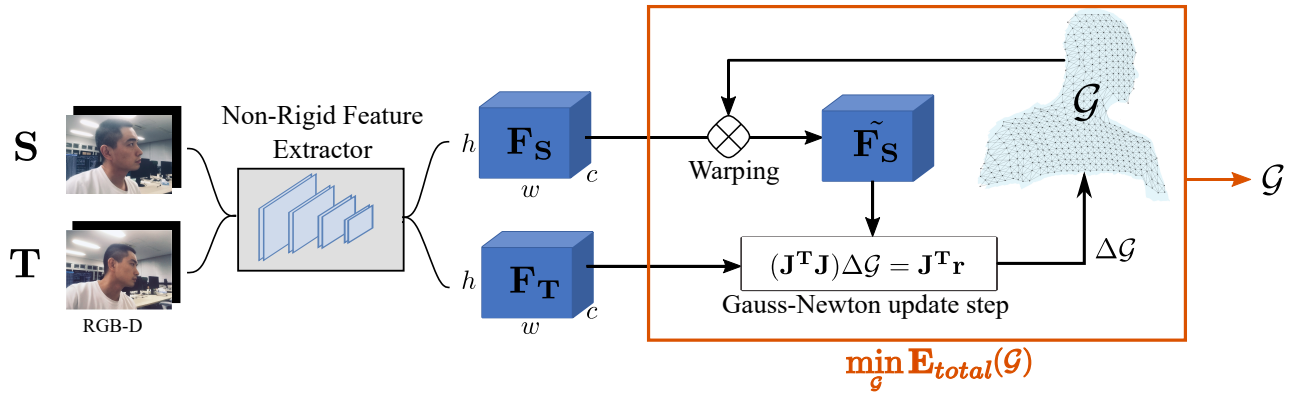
S

T

RGB-D

Non-Rigid Feature Extractor

$h$ $\mathbf{F_S}$ $w$ $c$

$h$ $\mathbf{F_T}$ $w$ $c$

Warping

$\tilde{\mathbf{F_S}}$

$\mathcal{G}$

$(\mathbf{J^T J})\Delta\mathcal{G} = \mathbf{J^T r}$

Gauss-Newton update step

$\Delta\mathcal{G}$

$\mathcal{G}$

$\min_{\mathcal{G}} \mathbf{E}_{total}(\mathcal{G})$